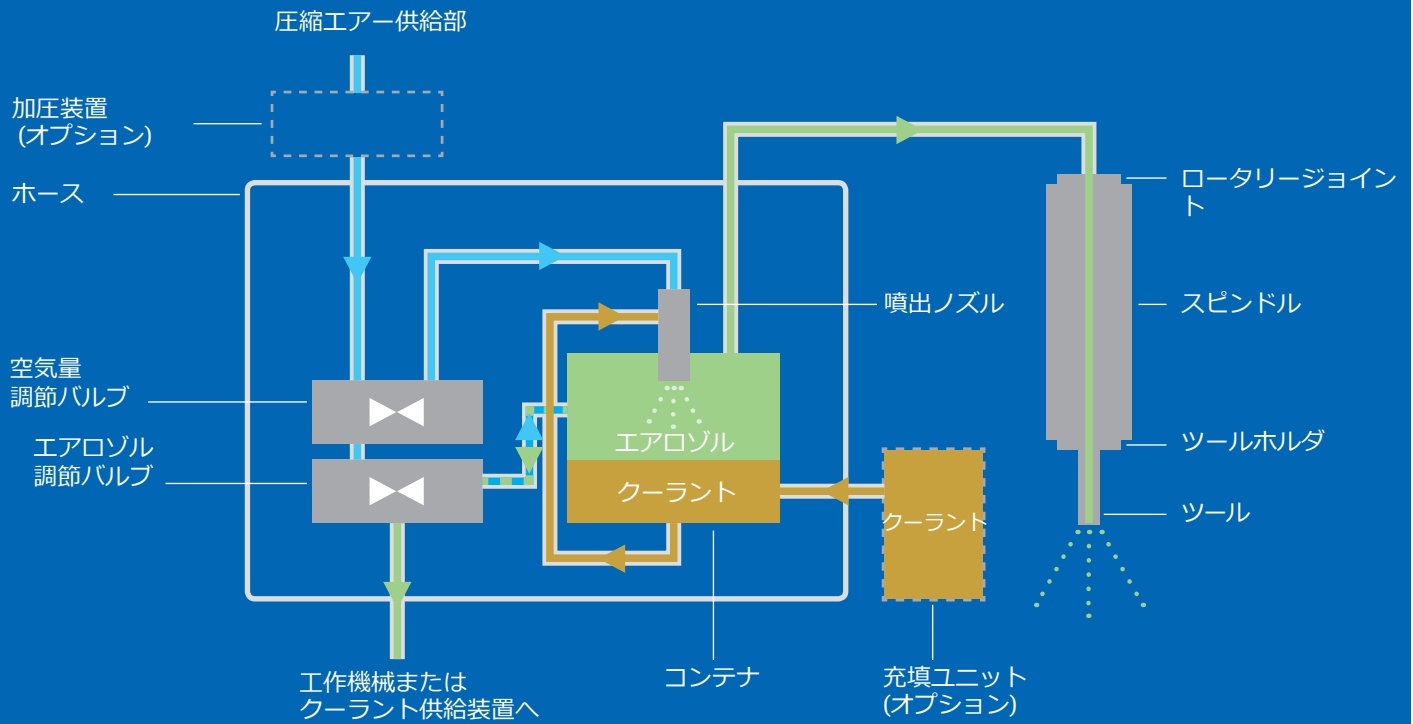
圧縮エアー供給部

加圧装置
(オプション)

ホース

空気量
調節バルブ

エアロゾル
調節バルブ

噴出ノズル

エアロゾル

クーラント

クーラント

ロータリージョイント

スピンドル

ツールホルダ

ツール

工作機械または
クーラント供給装置へ

コンテナ

充填ユニット
(オプション)